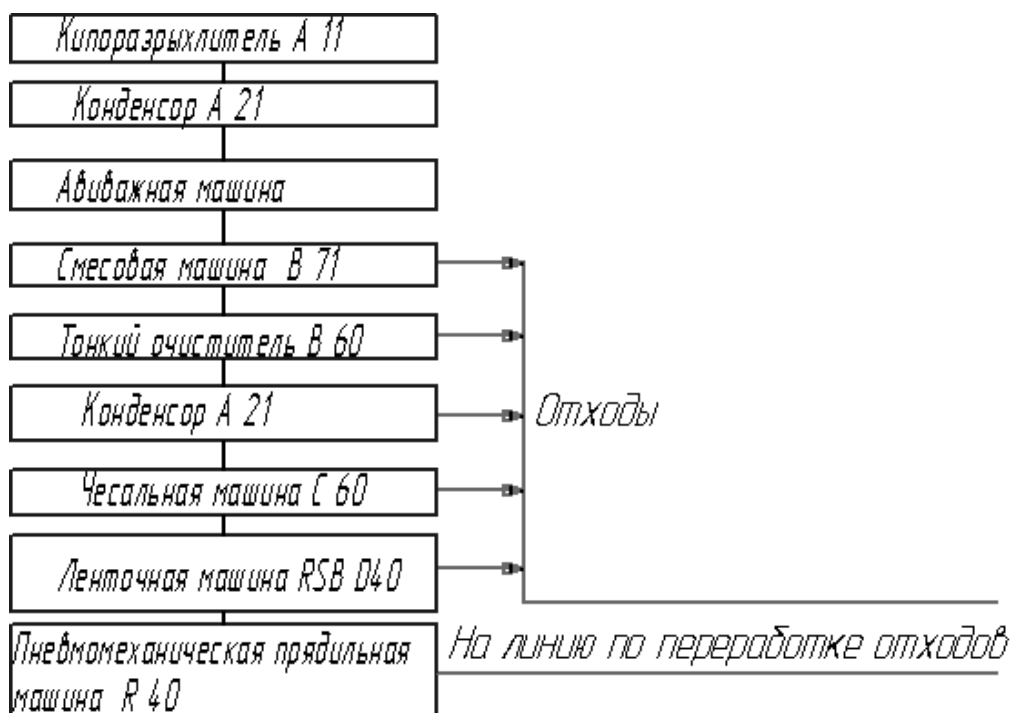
Кипоразрыхлитель А 11

Конденсор А 21

Авиважная машина

Смесовая машина В 71

Тонкий очиститель В 60

Конденсор А 21

Чесальная машина С 60

Ленточная машина RSB D40

Пневмомеханическая прядильная машина R 40

Отходы

На линию по переработке отходов